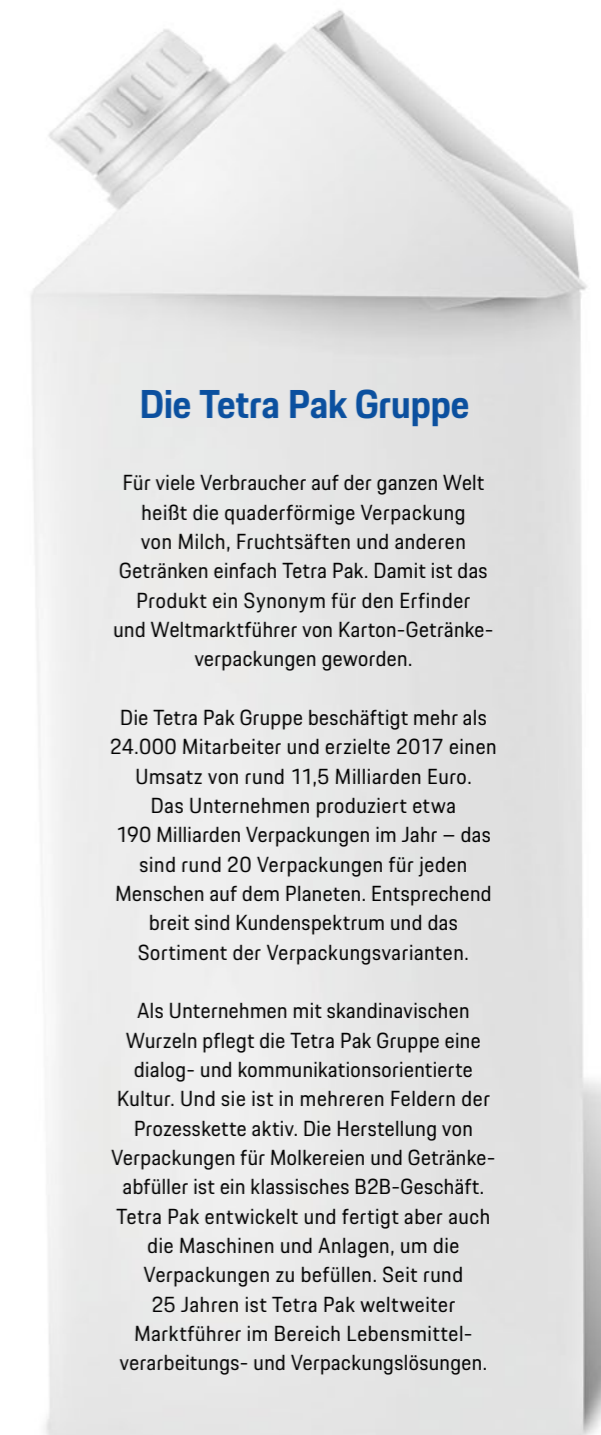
Die Tetra Pak Gruppe

Für viele Verbraucher auf der ganzen Welt heißt die quaderförmige Verpackung von Milch, Fruchtsäften und anderen Getränken einfach Tetra Pak. Damit ist das Produkt ein Synonym für den Erfinder und Weltmarktführer von Karton-Getränkeverpackungen geworden.

Die Tetra Pak Gruppe beschäftigt mehr als 24.000 Mitarbeiter und erzielte 2017 einen Umsatz von rund 11,5 Milliarden Euro. Das Unternehmen produziert etwa 190 Milliarden Verpackungen im Jahr – das sind rund 20 Verpackungen für jeden Menschen auf dem Planeten. Entsprechend breit sind Kundenspektrum und das Sortiment der Verpackungsvarianten.

Als Unternehmen mit skandinavischen Wurzeln pflegt die Tetra Pak Gruppe eine dialog- und kommunikationsorientierte Kultur. Und sie ist in mehreren Feldern der Prozesskette aktiv. Die Herstellung von Verpackungen für Molkereien und Getränkeabfüller ist ein klassisches B2B-Geschäft. Tetra Pak entwickelt und fertigt aber auch die Maschinen und Anlagen, um die Verpackungen zu befüllen. Seit rund 25 Jahren ist Tetra Pak weltweiter Marktführer im Bereich Lebensmittelverarbeitungs- und Verpackungslösungen.